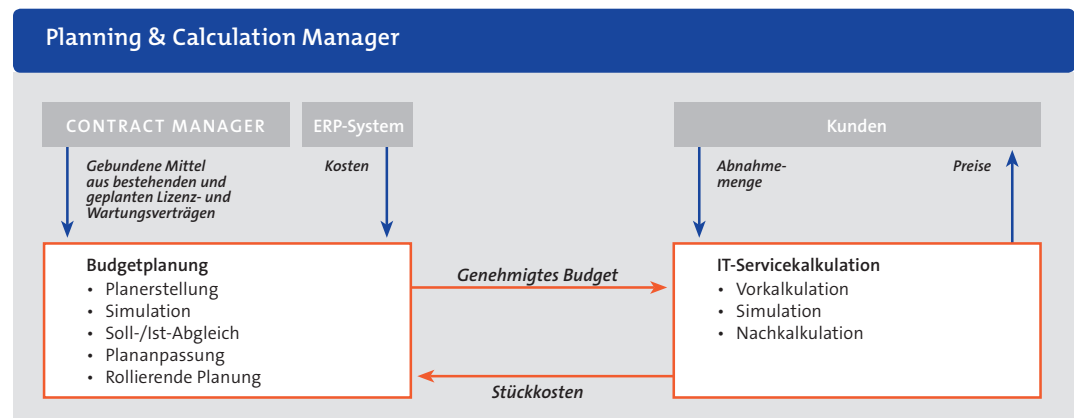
Planning & Calculation Manager

CONTRACT MANAGER

ERP-System

Kunden

Gebundene Mittel aus bestehenden und geplanten Lizenz- und Wartungsverträgen

Kosten

Abnahmemenge

Preise

Budgetplanung
• Planerstellung
• Simulation
• Soll-/Ist-Abgleich
• Plananpassung
• Rollierende Planung

Genehmigtes Budget

Stückkosten

IT-Servicekalkulation
• Vorkalkulation
• Simulation
• Nachkalkulation